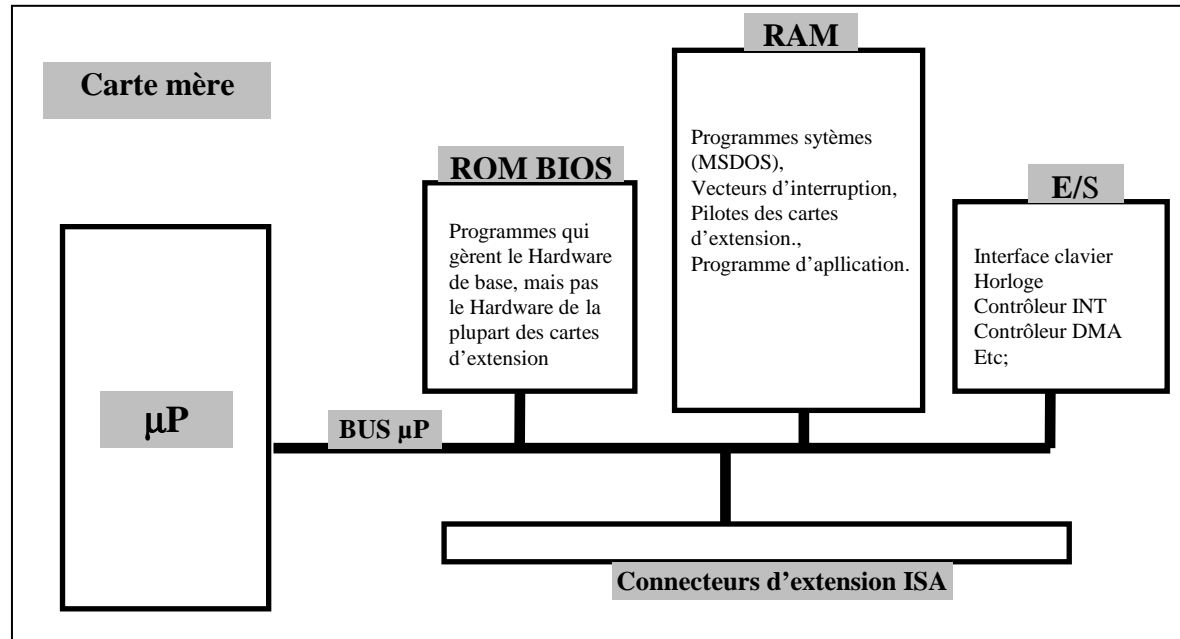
Carte mère

RAM

Programmes sytèmes (MSDOS), Vecteurs d'interruption, Pilotes des cartes d'extension., Programme d'apllication.

ROM BIOS

Programmes qui gèrent le Hardware de base, mais pas le Hardware de la plupart des cartes d'extension

E/S

Interface clavier
Horloge
Contrôleur INT
Contrôleur DMA
Etc;

µP

BUS µP

Connecteurs d'extension ISA